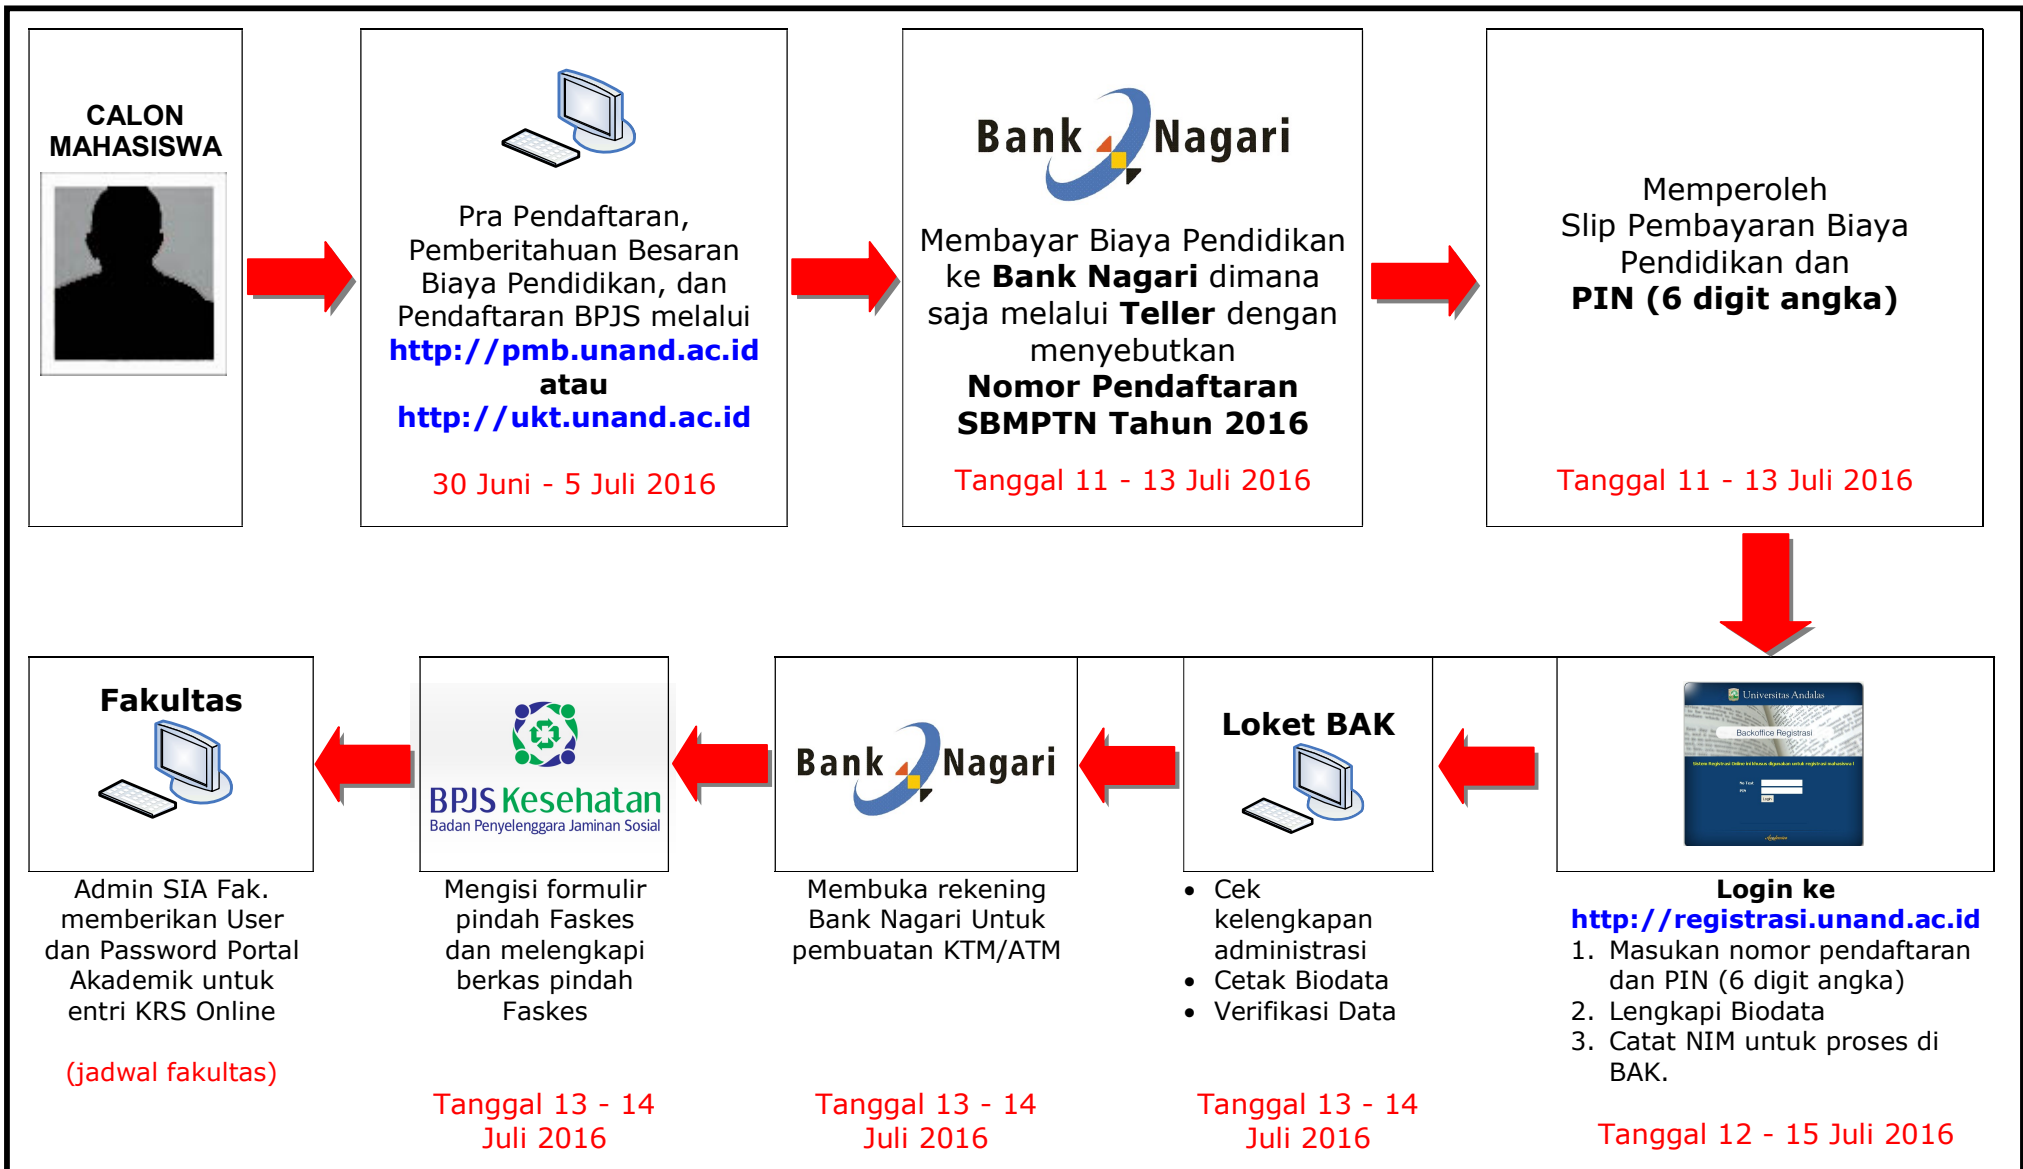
CALON MAHASISWA

Pra Pendaftaran, Pemberitahuan Besaran Biaya Pendidikan, dan Pendaftaran BPJS melalui http://pmb.unand.ac.id atau http://ukt.unand.ac.id

30 Juni - 5 Juli 2016

Bank Nagari

Membayar Biaya Pendidikan ke Bank Nagari dimana saja melalui Teller dengan menyebutkan Nomor Pendaftaran SBMPTN Tahun 2016

Tanggal 11 - 13 Juli 2016

Memperoleh Slip Pembayaran Biaya Pendidikan dan PIN (6 digit angka)

Tanggal 11 - 13 Juli 2016

Universitas Andalas
Backoffice Registrasi

Login ke http://registrasi.unand.ac.id
1. Masukan nomor pendaftaran dan PIN (6 digit angka)
2. Lengkapi Biodata
3. Catat NIM untuk proses di BAK.

Tanggal 12 - 15 Juli 2016

Loket BAK

• Cek kelengkapan administrasi
• Cetak Biodata
• Verifikasi Data

Tanggal 13 - 14 Juli 2016

Bank Nagari

Membuka rekening Bank Nagari Untuk pembuatan KTM/ATM

Tanggal 13 - 14 Juli 2016

BPJS Kesehatan
Badan Penyelenggara Jaminan Sosial

Mengisi formulir pindah Faskes dan melengkapi berkas pindah Faskes

Tanggal 13 - 14 Juli 2016

Fakultas

Admin SIA Fak. memberikan User dan Password Portal Akademik untuk entri KRS Online

(jadwal fakultas)